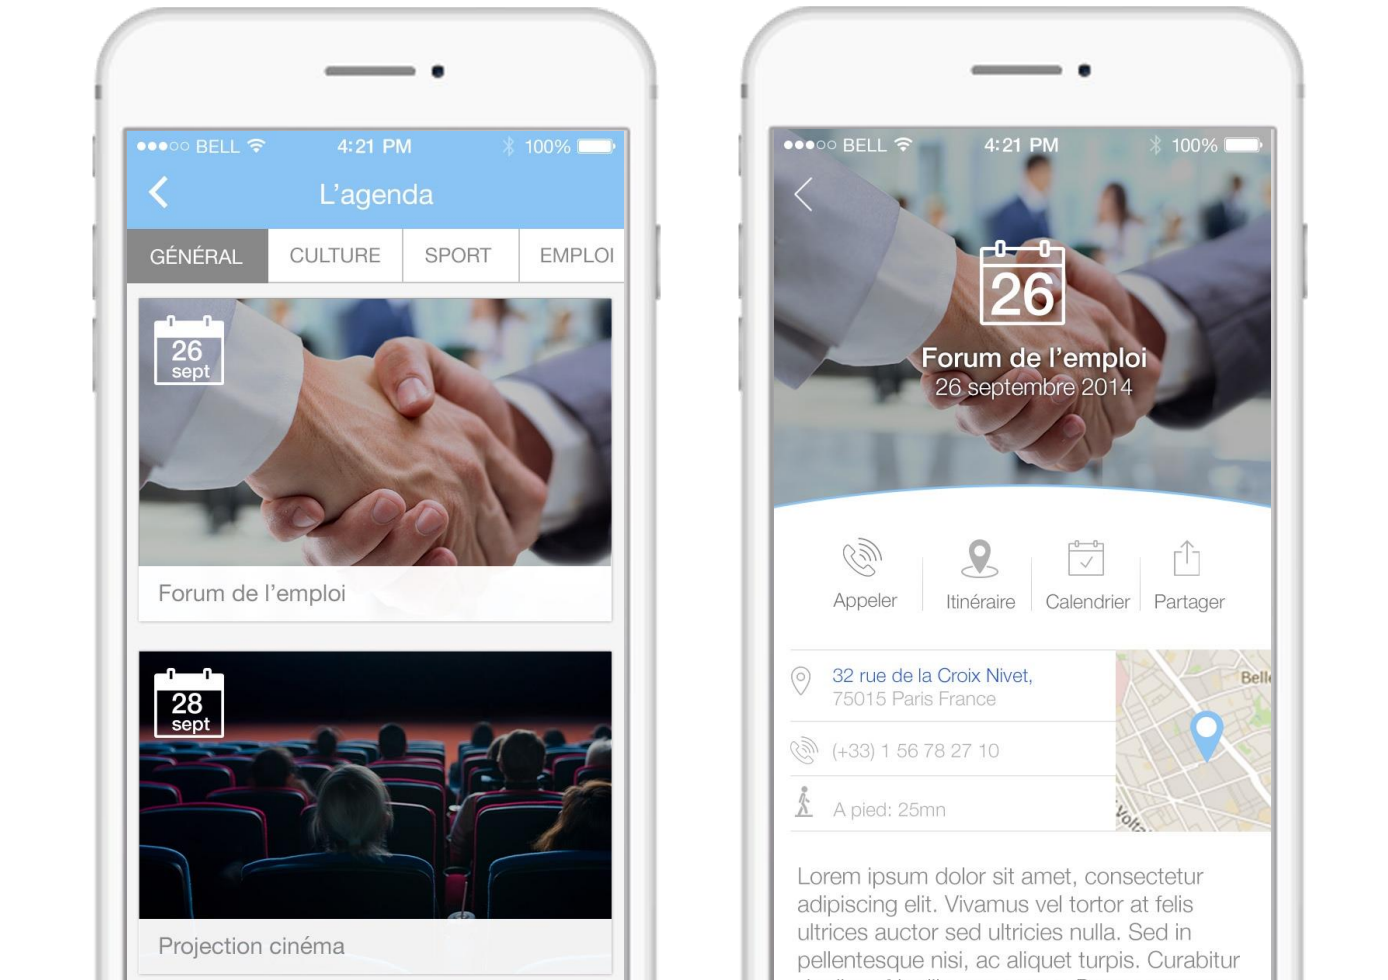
●●●○○ BELL 4:21 PM 100%

L’agenda

GÉNÉRAL CULTURE SPORT EMPLOI

26 sept

Forum de l’emploi

28 sept

Projection cinéma

●●●○○ BELL 4:21 PM 100%

26

Forum de l’emploi
26 septembre 2014

Appeler Itinéraire Calendrier Partager

32 rue de la Croix Nivet,
75015 Paris France

(+33) 1 56 78 27 10

A pied: 25mn

Bell

Volta

Lorem ipsum dolor sit amet, consectetur adipiscing elit. Vivamus vel tortor at felis ultrices auctor sed ultricies nulla. Sed in pellentesque nisi, ac aliquet turpis. Curabitur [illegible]